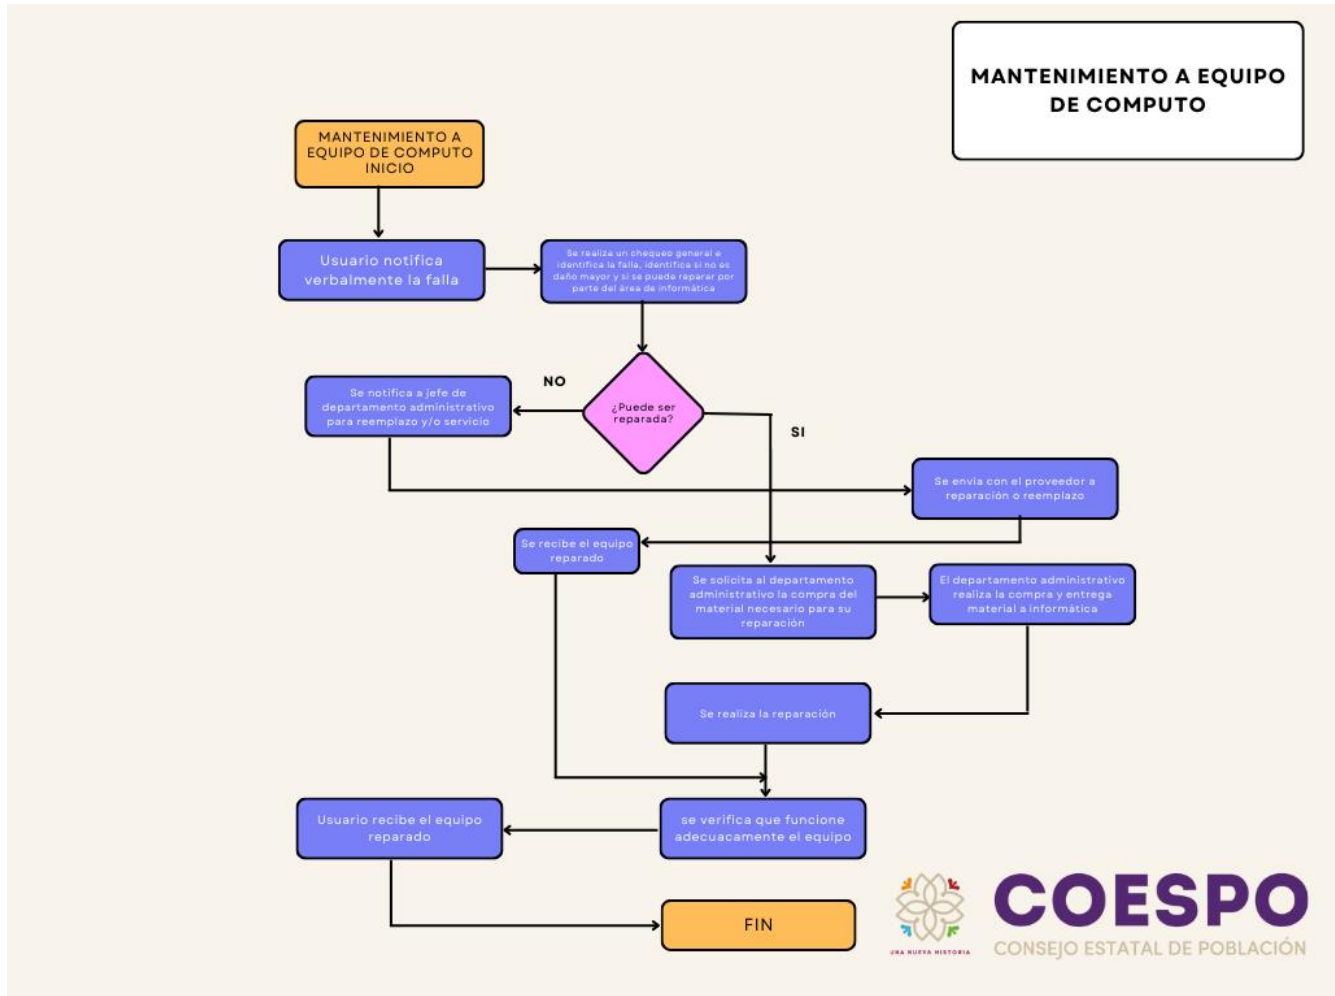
MANTENIMIENTO A EQUIPO DE COMPUTO

MANTENIMIENTO A EQUIPO DE COMPUTO INICIO

Usuario notifica verbalmente la falla

Se realiza un chequeo general e identifica la falla, identifica si no es daño mayor y si se puede reparar por parte del área de informática

¿Puede ser reparada?

NO

SI

Se notifica a jefe de departamento administrativo para reemplazo y/o servicio

Se envia con el proveedor a reparación o reemplazo

Se recibe el equipo reparado

Se solicita al departamento administrativo la compra del material necesario para su reparación

El departamento administrativo realiza la compra y entrega material a informática

Se realiza la reparación

se verifica que funcione adecuacamente el equipo

Usuario recibe el equipo reparado

FIN

UNA NUEVA HISTORIA

COESPO
CONSEJO ESTATAL DE POBLACIÓN